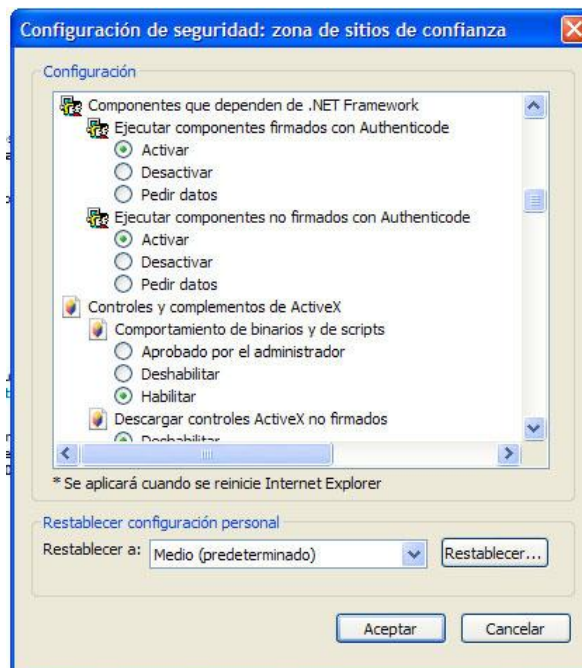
Configuración de seguridad: zona de sitios de confianza

Configuración

Componentes que dependen de .NET Framework
Ejecutar componentes firmados con Authenticode
Activar
Desactivar
Pedir datos
Ejecutar componentes no firmados con Authenticode
Activar
Desactivar
Pedir datos
Controles y complementos de ActiveX
Comportamiento de binarios y de scripts
Aprobado por el administrador
Deshabilitar
Habilitar
Descargar controles ActiveX no firmados
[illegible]

* Se aplicará cuando se reinicie Internet Explorer

Restablecer configuración personal
Restablecer a: Medio (predeterminado) Restablecer...

Aceptar Cancelar